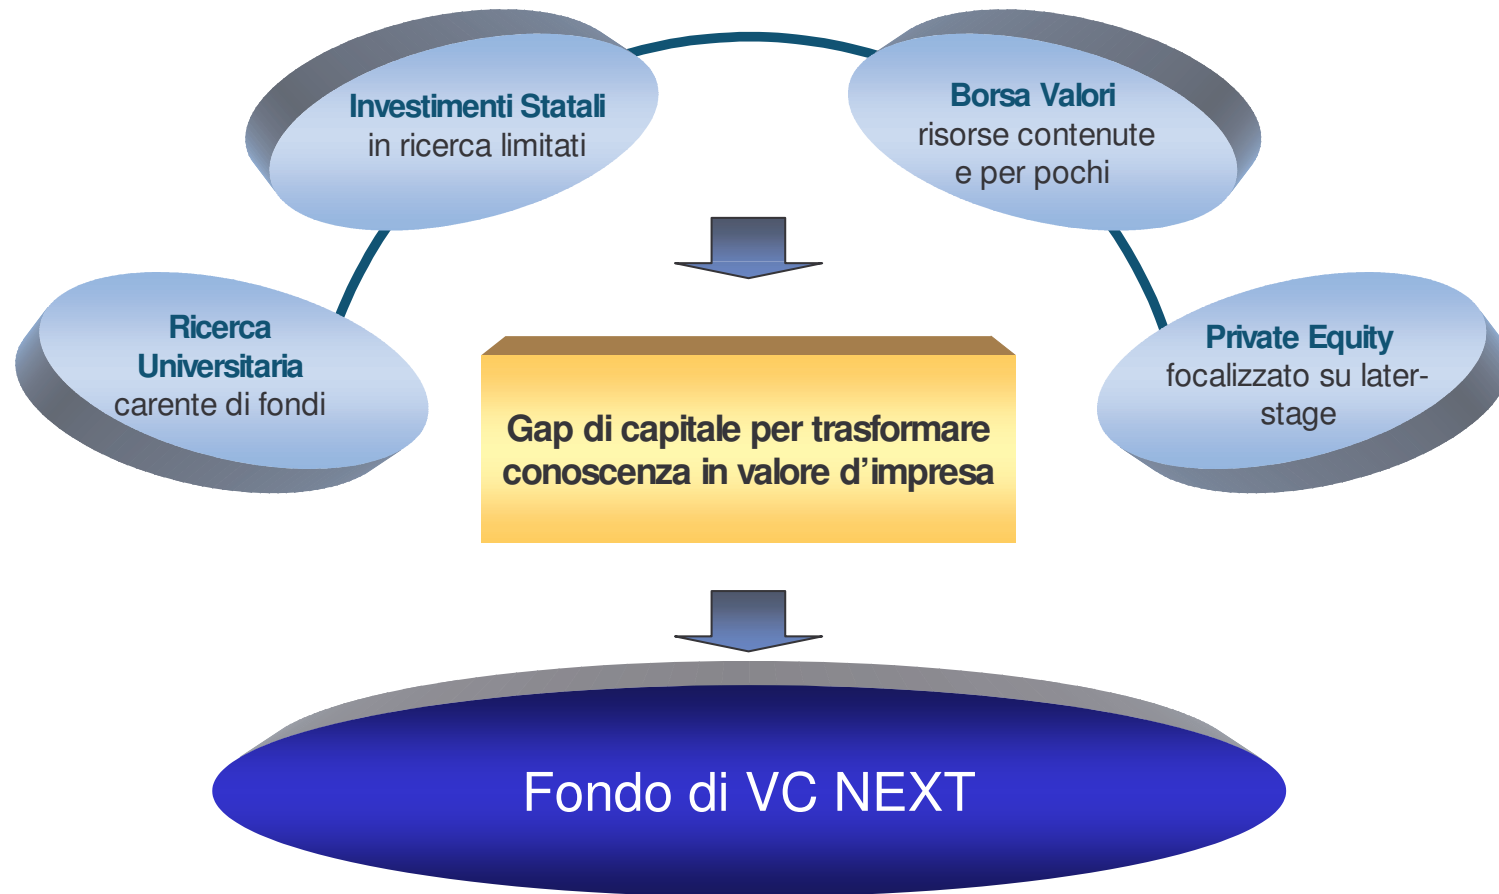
Investimenti Statali
in ricerca limitati

Borsa Valori
risorse contenute
e per pochi

Ricerca
Universitaria
carente di fondi

Private Equity
focalizzato su later-stage

Gap di capitale per trasformare conoscenza in valore d'impresa

Fondo di VC NEXT